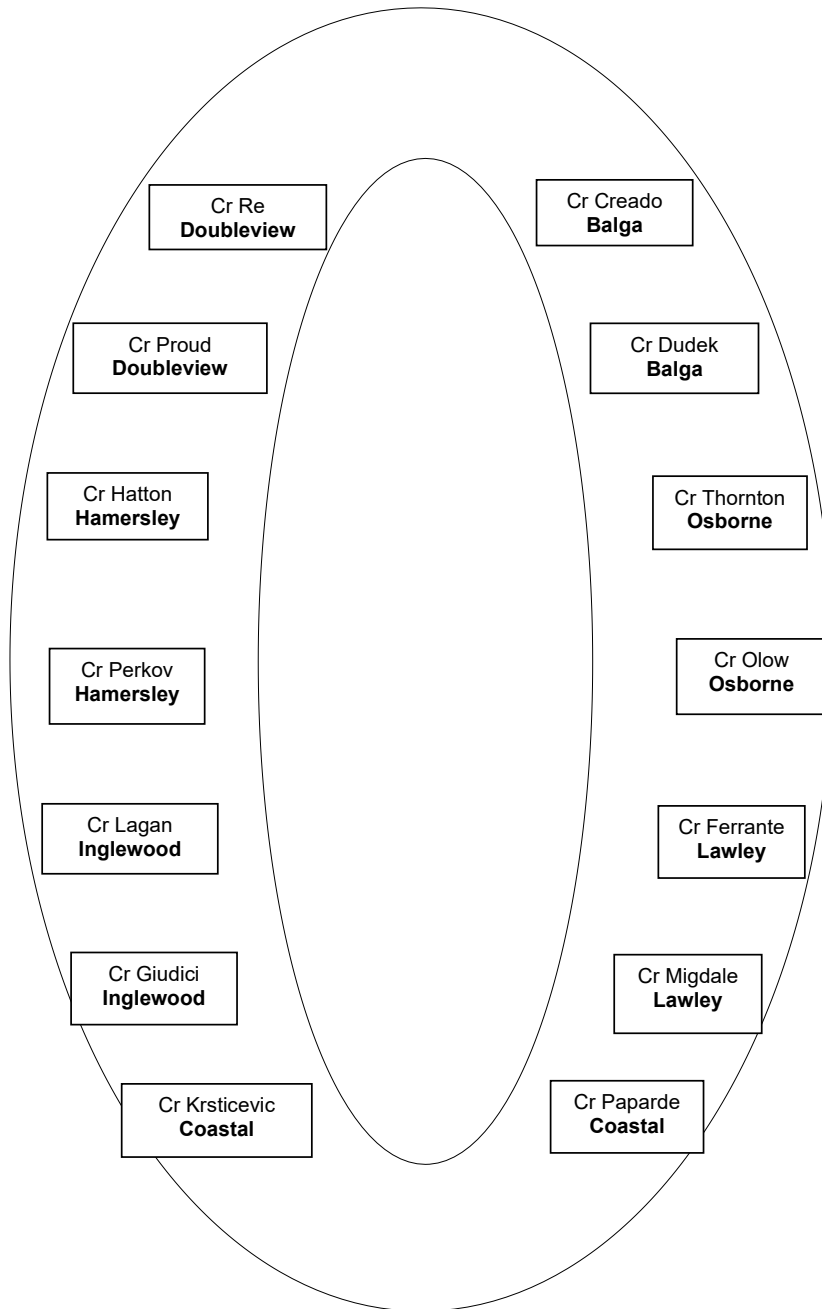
Cr Re
**Doubleview**

Cr Creado
**Balga**

Cr Proud
**Doubleview**

Cr Dudek
**Balga**

Cr Hatton
**Hamersley**

Cr Thornton
**Osborne**

Cr Perkov
**Hamersley**

Cr Olow
**Osborne**

Cr Lagan
**Inglewood**

Cr Ferrante
**Lawley**

Cr Giudici
**Inglewood**

Cr Migdale
**Lawley**

Cr Krsticevic
**Coastal**

Cr Paparde
**Coastal**